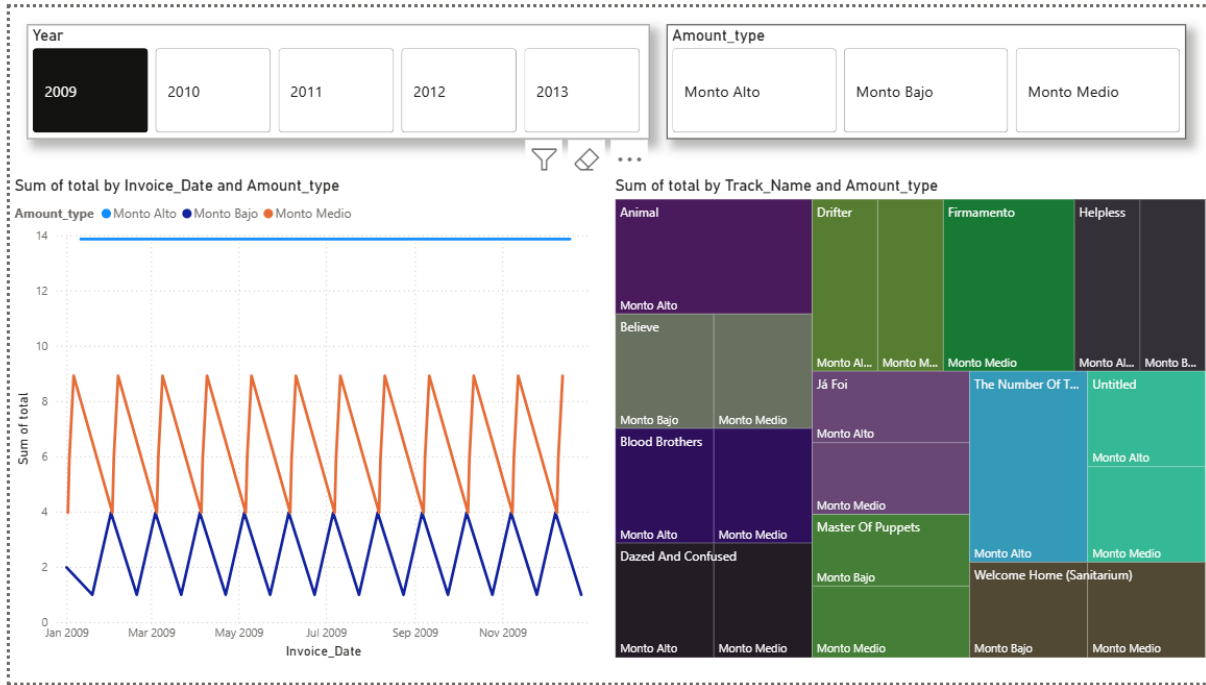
Year

2009 | 2010 | 2011 | 2012 | 2013

Amount_type

Monto Alto | Monto Bajo | Monto Medio

Sum of total by Invoice_Date and Amount_type

Amount_type ● Monto Alto ● Monto Bajo ● Monto Medio

14
12
10
8
6
4
2
0

Sum of total

Jan 2009 | Mar 2009 | May 2009 | Jul 2009 | Sep 2009 | Nov 2009

Invoice_Date

Sum of total by Track_Name and Amount_type

Animal
Monto Alto

Drifter
Monto Al...
Monto M...

Firmamento
Monto Medio

Helpless
Monto Al...
Monto B...

Believe
Monto Bajo
Monto Medio

Já Foi
Monto Alto
Monto Medio

The Number Of T...
Monto Alto

Untitled
Monto Alto
Monto Medio

Blood Brothers
Monto Alto
Monto Medio

Master Of Puppets
Monto Bajo
Monto Medio

Dazed And Confused
Monto Alto
Monto Medio

Welcome Home (Sanitarium)
Monto Bajo
Monto Medio